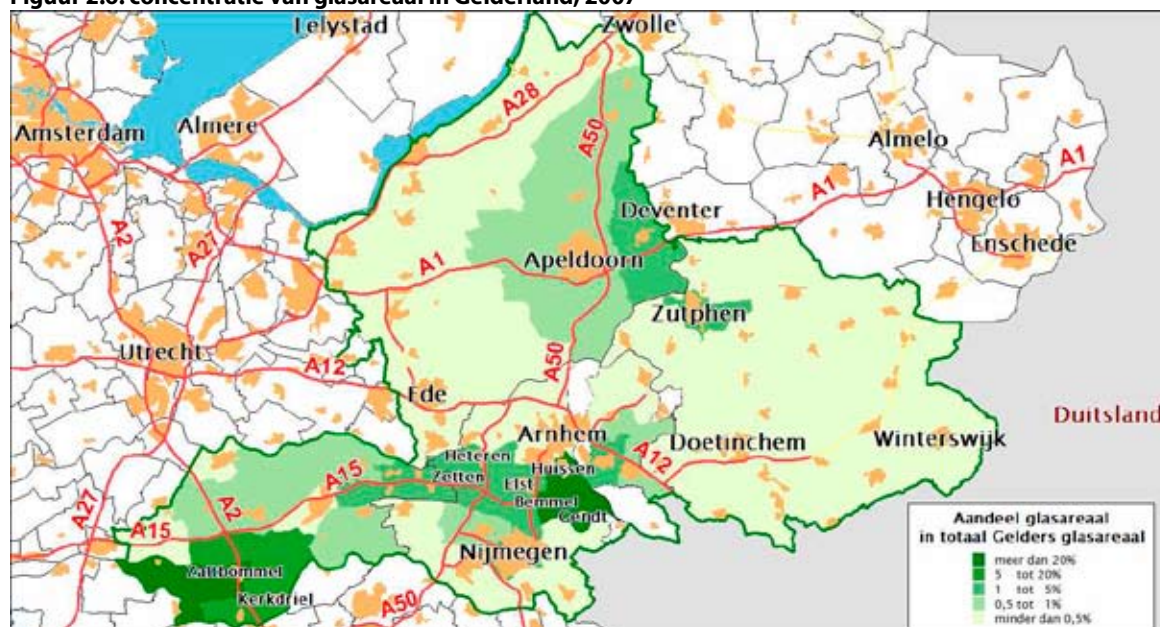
Figuur 2.6: concentratie van glasareaal in Gelderland, 2007

Lelystad
Zwolle
Amsterdam
Almere
A28
A50
Almelo
A1
A1
Hengelo
Deventer
Enschede
A2
A21
A1
Apeldoorn
Zutphen
Utrecht
A12
A50
Ede
Duitsland
Arnhem
Doetinchem
Winterswijk
Heteren
Huissen
A12
Zetten
A15
Elst
Bemmel
Gendt
A27
A2
A15
Nijmegen
Zaltbommel
Kerkdriel
A50

Aandeel glasareaal in totaal Gelders glasareaal
meer dan 20%
5 tot 20%
1 tot 5%
0,5 tot 1%
minder dan 0,5%